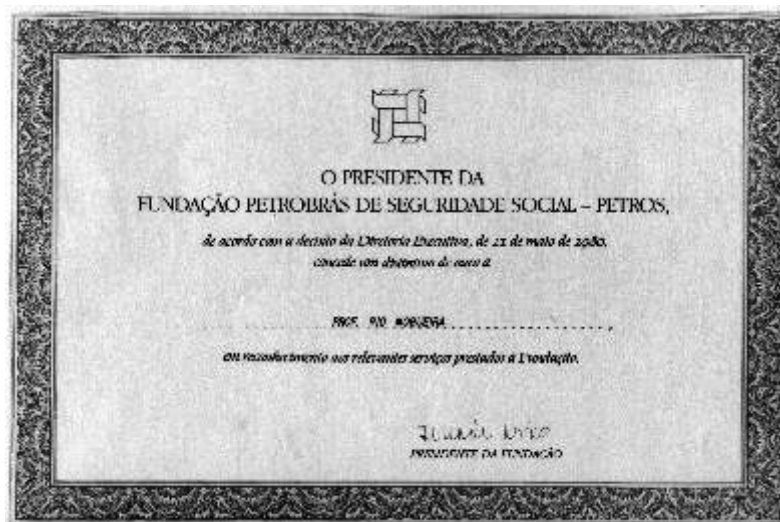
O PRESIDENTE DA
FUNDAÇÃO PETROBRAS DE SEGURIDADE SOCIAL – PETROS,

de acordo com a decisão da Diretoria Executiva, de 21 de maio de 1980, concede um distintivo de ouro a

PROF. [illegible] NOGUEIRA ,

em reconhecimento aos relevantes serviços prestados à Fundação.

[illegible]
PRESIDENTE DA FUNDAÇÃO